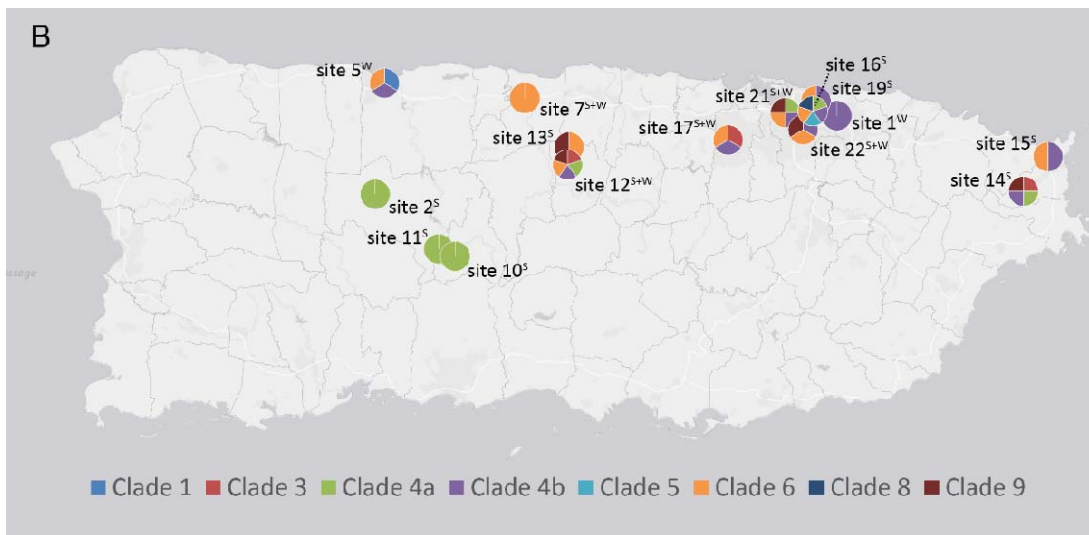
B

site $5^{W}$

site $7^{S+W}$

site $13^{S}$

site $12^{S+W}$

site $17^{S+W}$

site $21^{S+W}$

site $16^{S}$

site $19^{S}$

site $1^{W}$

site $22^{S+W}$

site $15^{S}$

site $14^{S}$

site $2^{S}$

site $11^{S}$

site $10^{S}$

Clade 1 Clade 3 Clade 4a Clade 4b Clade 5 Clade 6 Clade 8 Clade 9